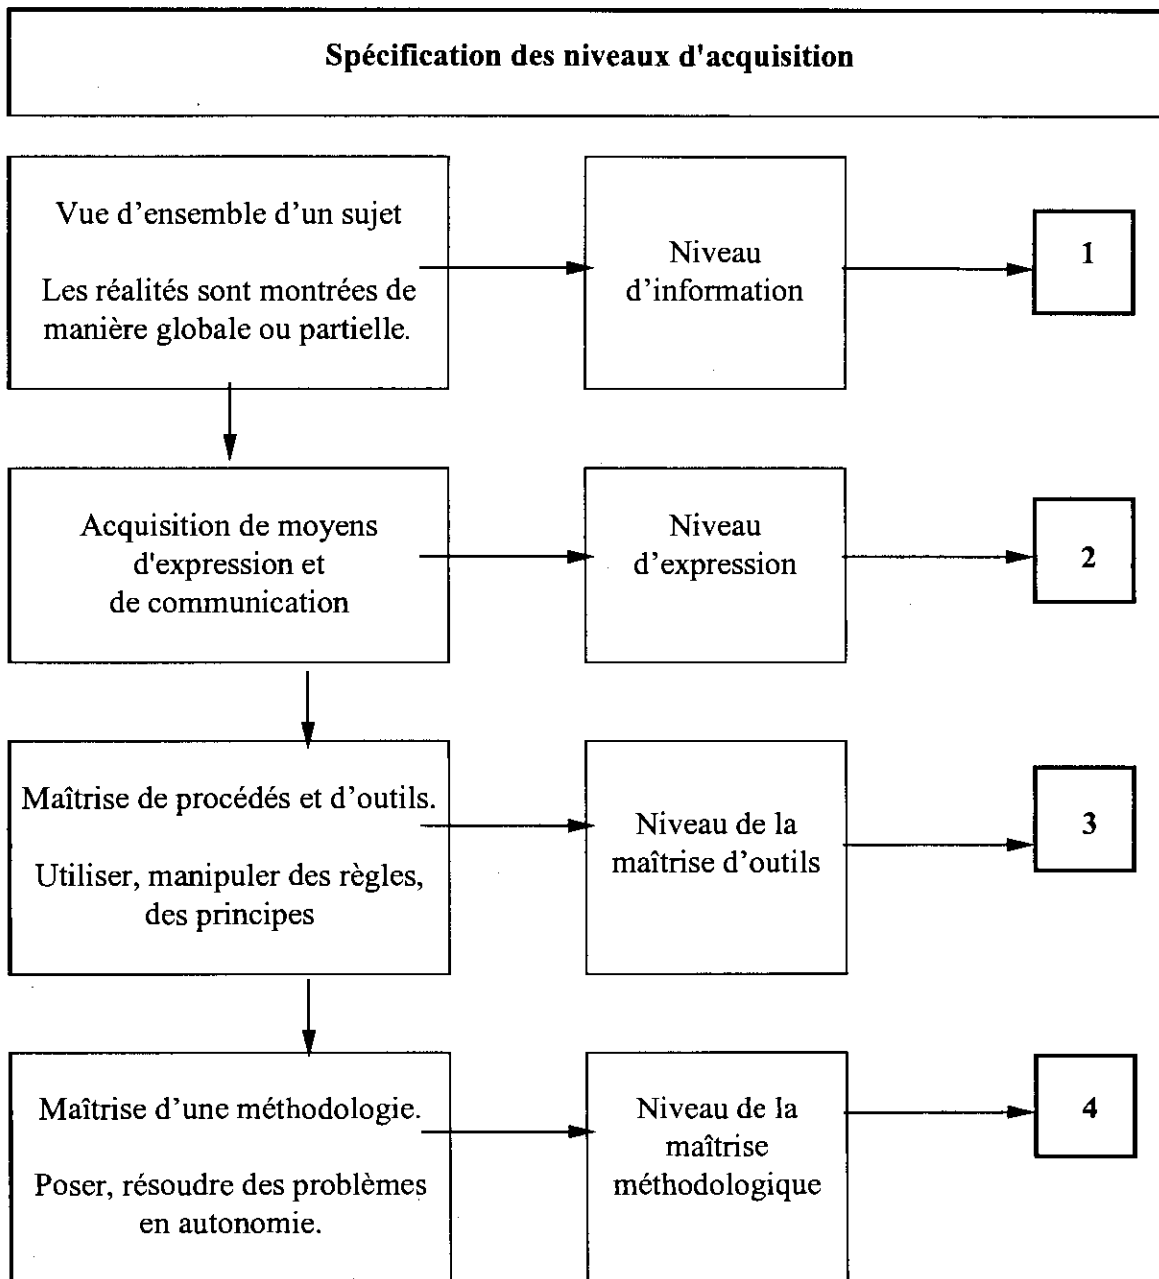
Spécification des niveaux d'acquisition

Vue d’ensemble d’un sujet

Les réalités sont montrées de manière globale ou partielle.

Niveau d’information

1

Acquisition de moyens d'expression et de communication

Niveau d’expression

2

Maîtrise de procédés et d’outils.

Utiliser, manipuler des règles, des principes

Niveau de la maîtrise d’outils

3

Maîtrise d’une méthodologie.

Poser, résoudre des problèmes en autonomie.

Niveau de la maîtrise méthodologique

4